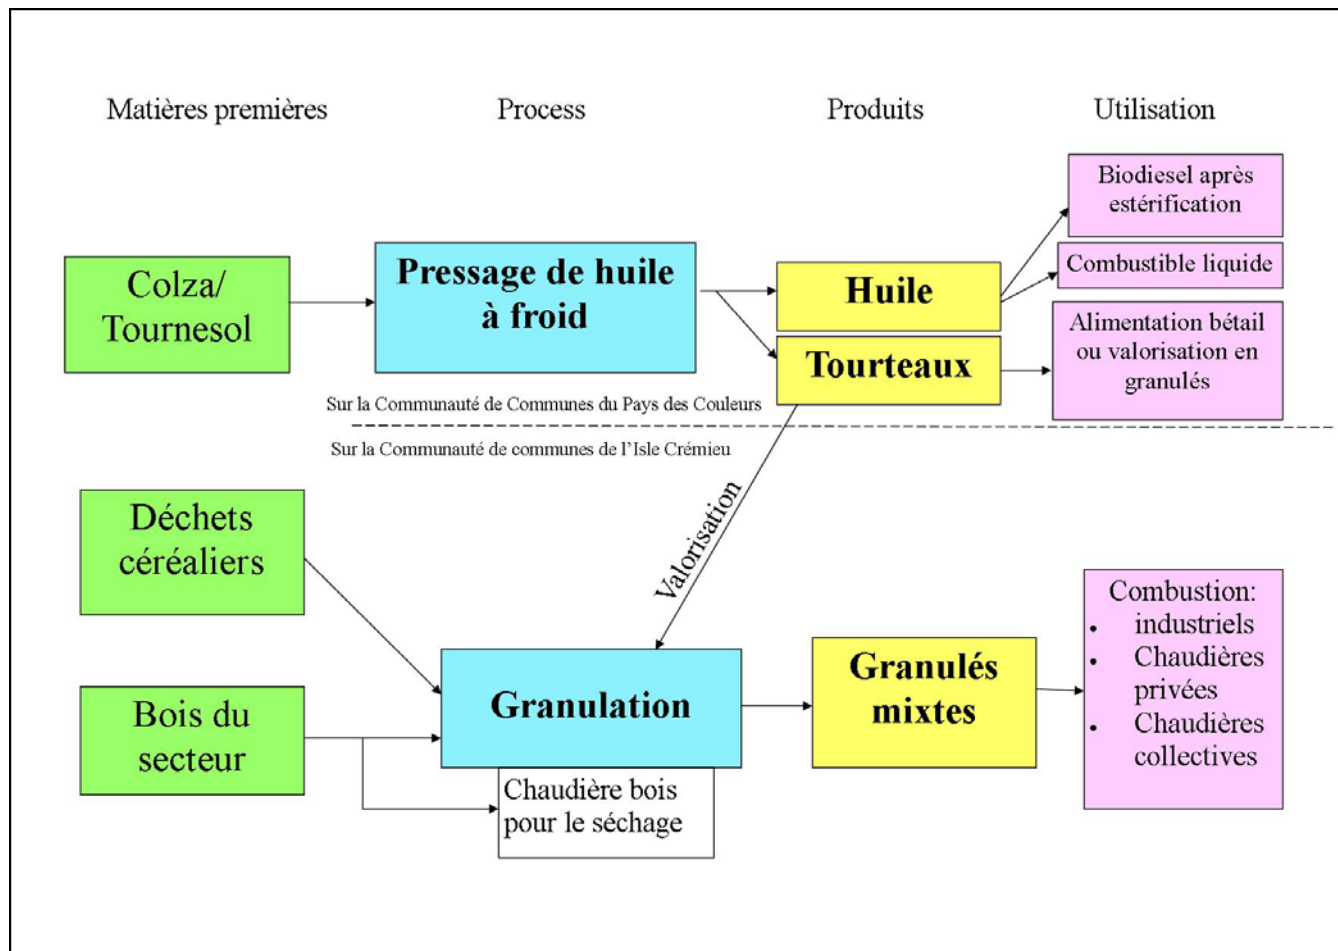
Matières premières

Process

Produits

Utilisation

Biodiesel après estérification

Colza/ Tournesol

Pressage de huile à froid

Huile

Combustible liquide

Tourteaux

Alimentation bétail ou valorisation en granulés

Sur la Communauté de Communes du Pays des Couleurs

Sur la Communauté de communes de l'Isle Crémieu

Déchets céréaliers

Valorisation

Combustion:
- industriels
- Chaudières privées
- Chaudières collectives

Granulation

Granulés mixtes

Bois du secteur

Chaudière bois pour le séchage